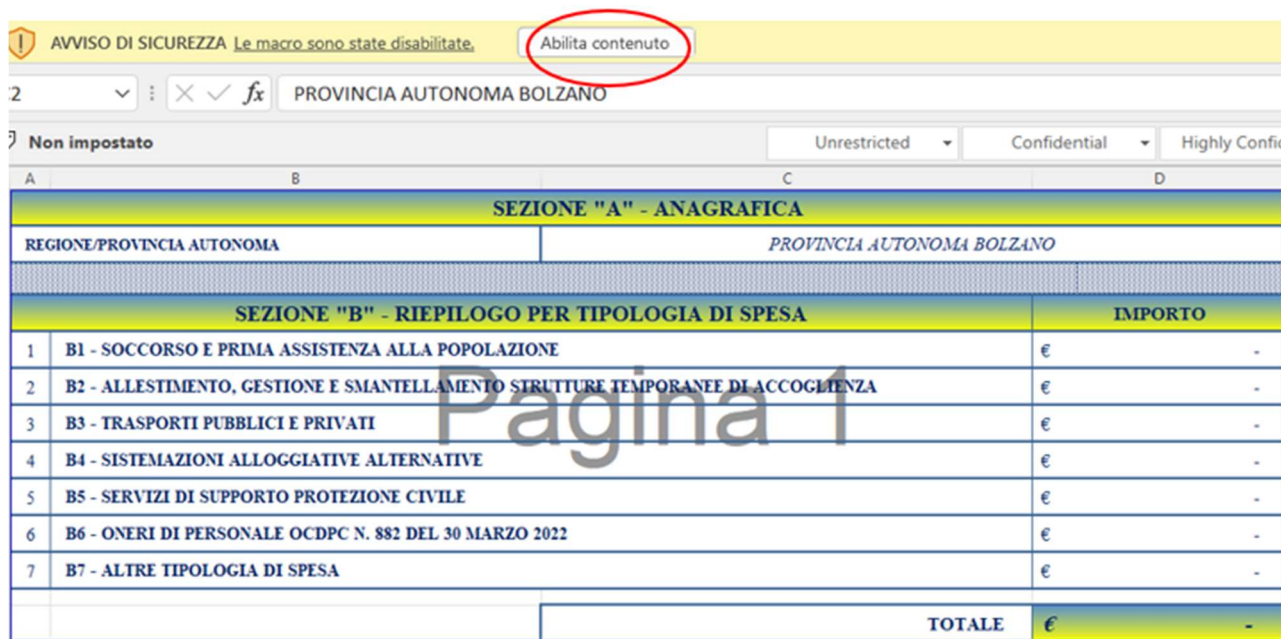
AVVISO DI SICUREZZA Le macro sono state disabilitate. Abilita contenuto

2 $f_x$ PROVINCIA AUTONOMA BOLZANO

Non impostato Unrestricted Confidential Highly Confi

A B C D

SEZIONE "A" - ANAGRAFICA

| REGIONE/PROVINCIA AUTONOMA | PROVINCIA AUTONOMA BOLZANO |
|---|---|

| | SEZIONE "B" - RIEPILOGO PER TIPOLOGIA DI SPESA | IMPORTO |
|---|---|---|
| 1 | B1 - SOCCORSO E PRIMA ASSISTENZA ALLA POPOLAZIONE | € - |
| 2 | B2 - ALLESTIMENTO, GESTIONE E SMANTELLAMENTO STRUTTURE TEMPORANEE DI ACCOGLIENZA | € - |
| 3 | B3 - TRASPORTI PUBBLICI E PRIVATI | € - |
| 4 | B4 - SISTEMAZIONI ALLOGGIATIVE ALTERNATIVE | € - |
| 5 | B5 - SERVIZI DI SUPPORTO PROTEZIONE CIVILE | € - |
| 6 | B6 - ONERI DI PERSONALE OCDPC N. 882 DEL 30 MARZO 2022 | € - |
| 7 | B7 - ALTRE TIPOLOGIA DI SPESA | € - |
| | TOTALE | € - |

Pagina 1